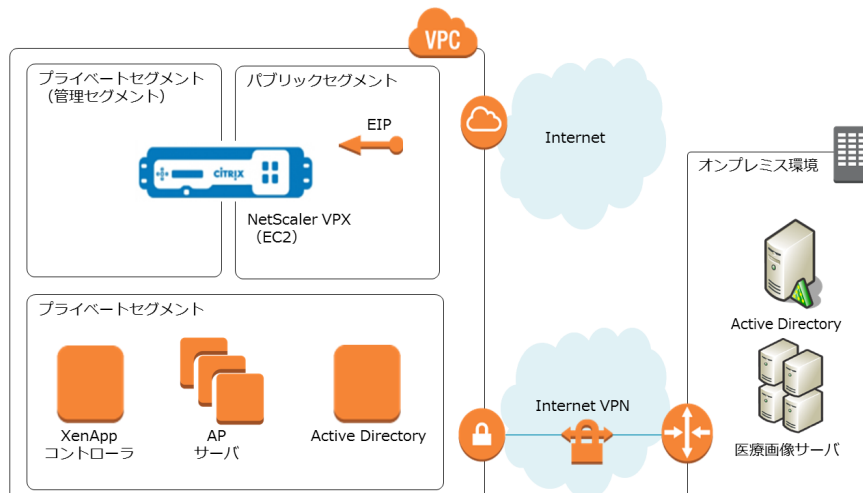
VPC

プライベートセグメント
（管理セグメント）

パブリックセグメント

EIP

CITRIX

NetScaler VPX
（EC2）

Internet

オンプレミス環境

プライベートセグメント

XenApp
コントローラ

AP
サーバ

Active Directory

Internet VPN

Active Directory

医療画像サーバ